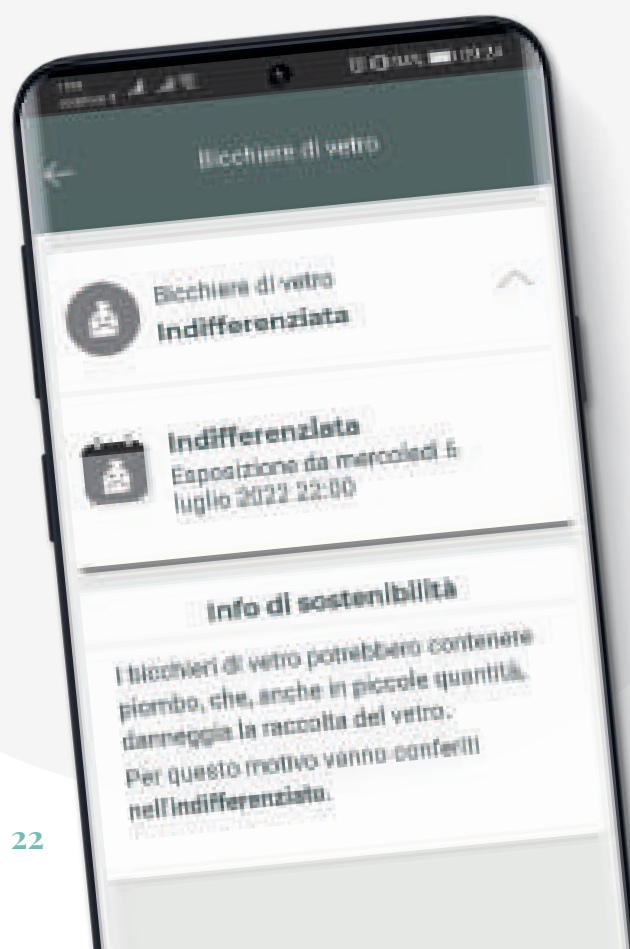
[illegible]

Bicchiere di vetro

Bicchiere di vetro
Indifferenziata

Indifferenziata
Esposizione da mercoledì 6 luglio 2022 22:00

Info di sostenibilità

I bicchieri di vetro potrebbero contenere piombo, che, anche in piccole quantità, danneggia la raccolta del vetro. Per questo motivo vanno conferiti nell'indifferenziato.

22